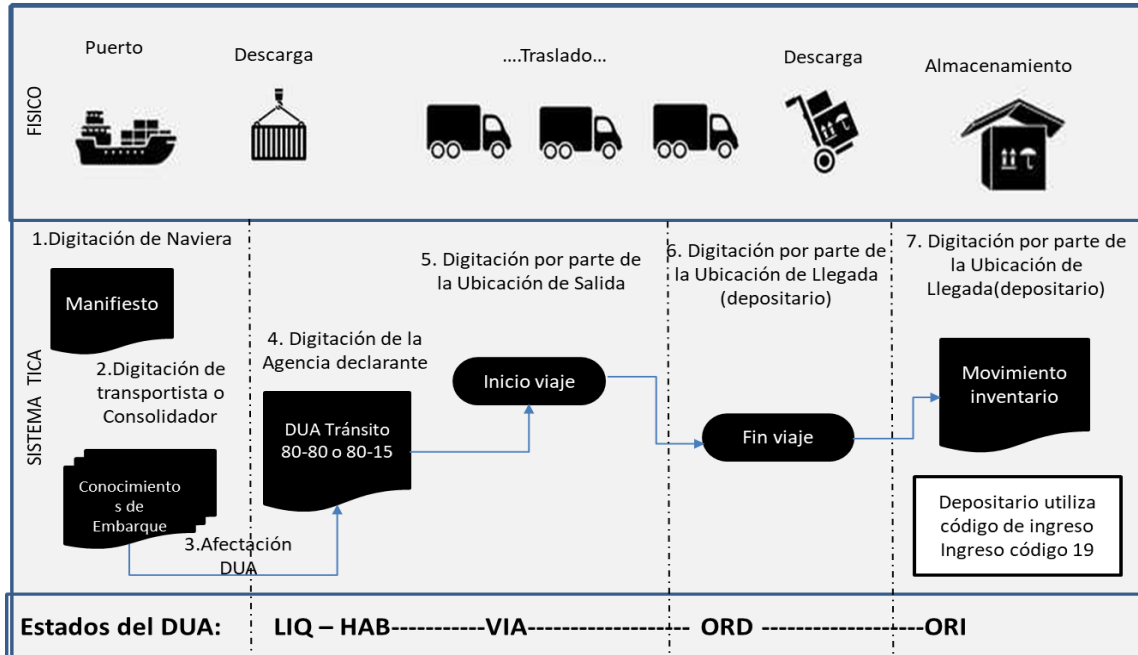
FISICO

Puerto

Descarga

....Traslado...

Descarga

Almacenamiento

SISTEMA TICA

1.Digitación de Naviera

Manifiesto

2.Digitación de transportista o Consolidador

Conocimientos de Embarque

3.Afectación DUA

4. Digitación de la Agencia declarante

DUA Tránsito 80-80 o 80-15

5. Digitación por parte de la Ubicación de Salida

Inicio viaje

6. Digitación por parte de la Ubicación de Llegada (depositario)

Fin viaje

7. Digitación por parte de la Ubicación de Llegada(depositario)

Movimiento inventario

Depositario utiliza código de ingreso Ingreso código 19

Estados del DUA: LIQ – HAB-----------VIA------------------ ORD -------------------ORI